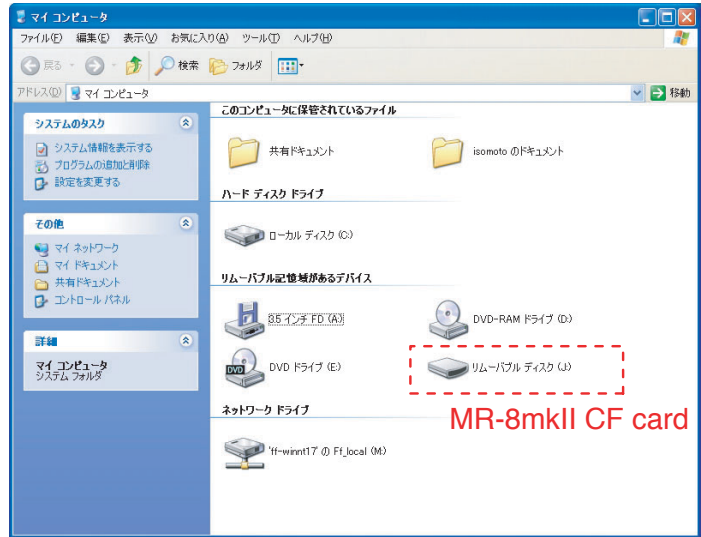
マイ コンピュータ

ファイル(F) 編集(E) 表示(V) お気に入り(A) ツール(T) ヘルプ(H)

戻る 検索 フォルダ

アドレス(D) マイ コンピュータ 移動

システムのタスク

システム情報を表示する
プログラムの追加と削除
設定を変更する

その他

マイ ネットワーク
マイ ドキュメント
共有ドキュメント
コントロール パネル

詳細

マイ コンピュータ
システム フォルダ

このコンピュータに保管されているファイル

共有ドキュメント

isomoto のドキュメント

ハード ディスク ドライブ

ローカル ディスク (C:)

リムーバブル記憶域があるデバイス

3.5 インチ FD (A:)

DVD-RAM ドライブ (D:)

DVD ドライブ (E:)

リムーバブル ディスク (J:)

MR-8mkII CF card

ネットワーク ドライブ

'ff-winnt17' の Ff_local (M:)